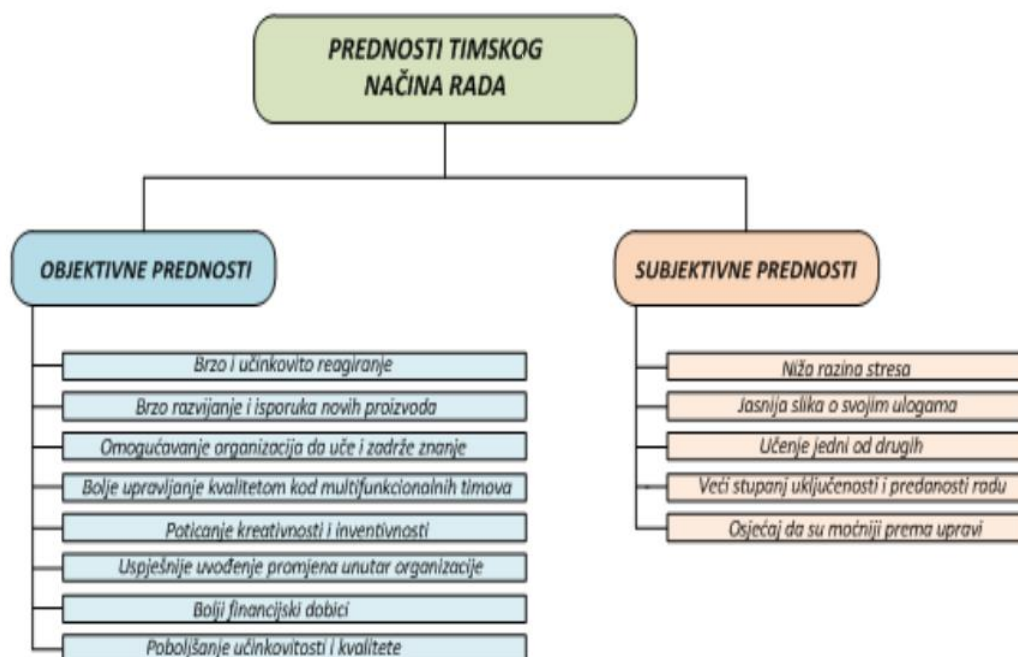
PREDNOSTI TIMSKOG NAČINA RADA

OBJEKTIVNE PREDNOSTI

Brzo i učinkovito reagiranje

Brzo razvijanje i isporuka novih proizvoda

Omogućavanje organizacija da uče i zadrže znanje

Bolje upravljanje kvalitetom kod multifunkcionalnih timova

Poticanje kreativnosti i inventivnosti

Uspješnije uvođenje promjena unutar organizacije

Bolji financijski dobici

Poboljšanje učinkovitosti i kvalitete

SUBJEKTIVNE PREDNOSTI

Niža razina stresa

Jasnija slika o svojim ulogama

Učenje jedni od drugih

Veći stupanj uključenosti i predanosti radu

Osjećaj da su moćniji prema upravi